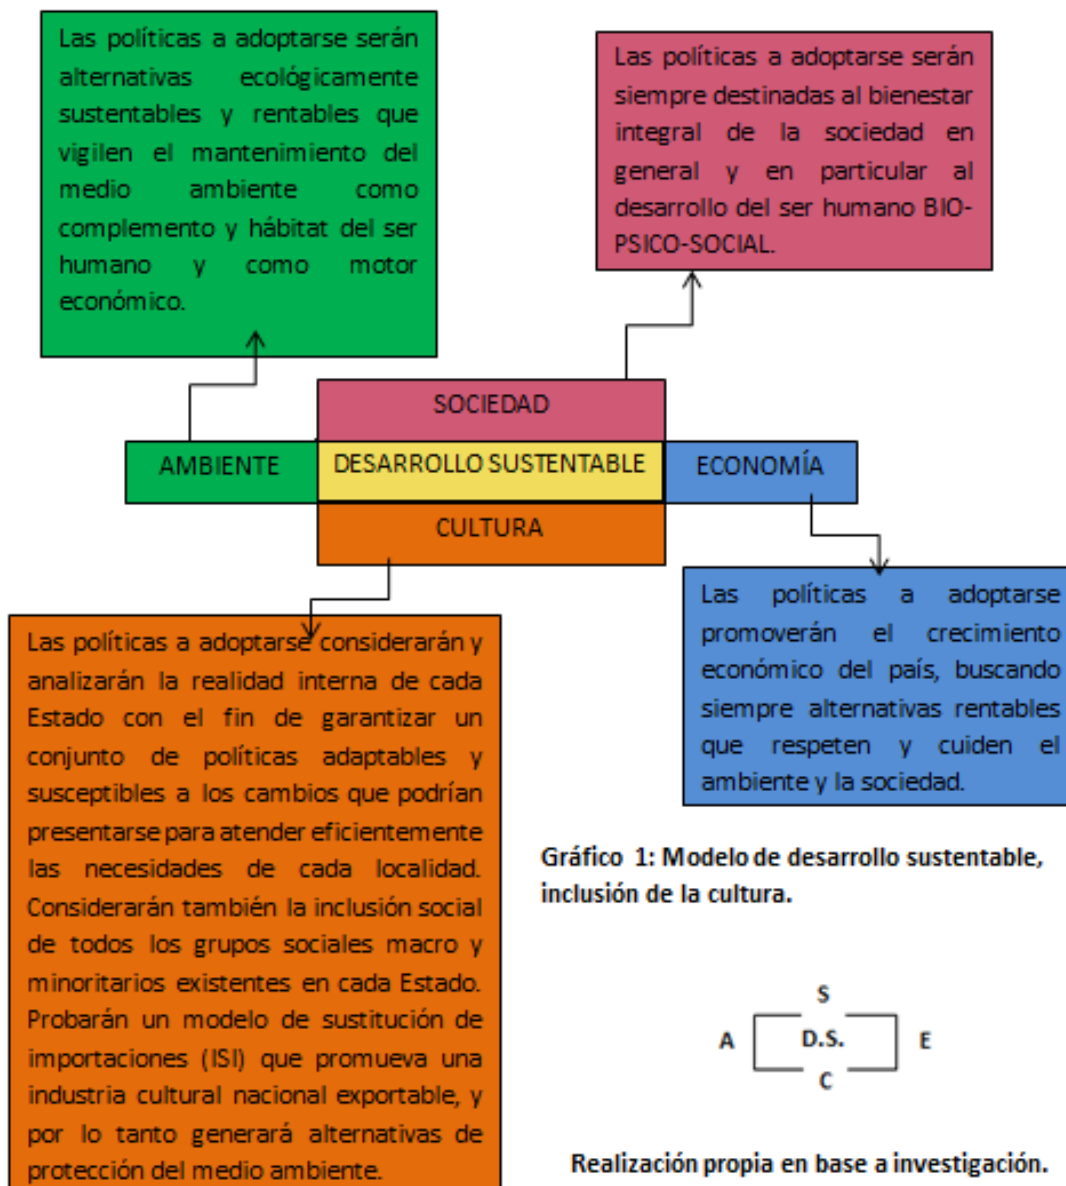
Las políticas a adoptarse serán alternativas ecológicamente sustentables y rentables que vigilen el mantenimiento del medio ambiente como complemento y hábitat del ser humano y como motor económico.

Las políticas a adoptarse serán siempre destinadas al bienestar integral de la sociedad en general y en particular al desarrollo del ser humano BIO-PSICO-SOCIAL.

SOCIEDAD

AMBIENTE

DESARROLLO SUSTENTABLE

ECONOMÍA

CULTURA

Las políticas a adoptarse considerarán y analizarán la realidad interna de cada Estado con el fin de garantizar un conjunto de políticas adaptables y susceptibles a los cambios que podrían presentarse para atender eficientemente las necesidades de cada localidad. Considerarán también la inclusión social de todos los grupos sociales macro y minoritarios existentes en cada Estado. Probarán un modelo de sustitución de importaciones (ISI) que promueva una industria cultural nacional exportable, y por lo tanto generará alternativas de protección del medio ambiente.

Las políticas a adoptarse promoverán el crecimiento económico del país, buscando siempre alternativas rentables que respeten y cuiden el ambiente y la sociedad.

Gráfico 1: Modelo de desarrollo sustentable, inclusión de la cultura.

S
A D.S. E
C

Realización propia en base a investigación.